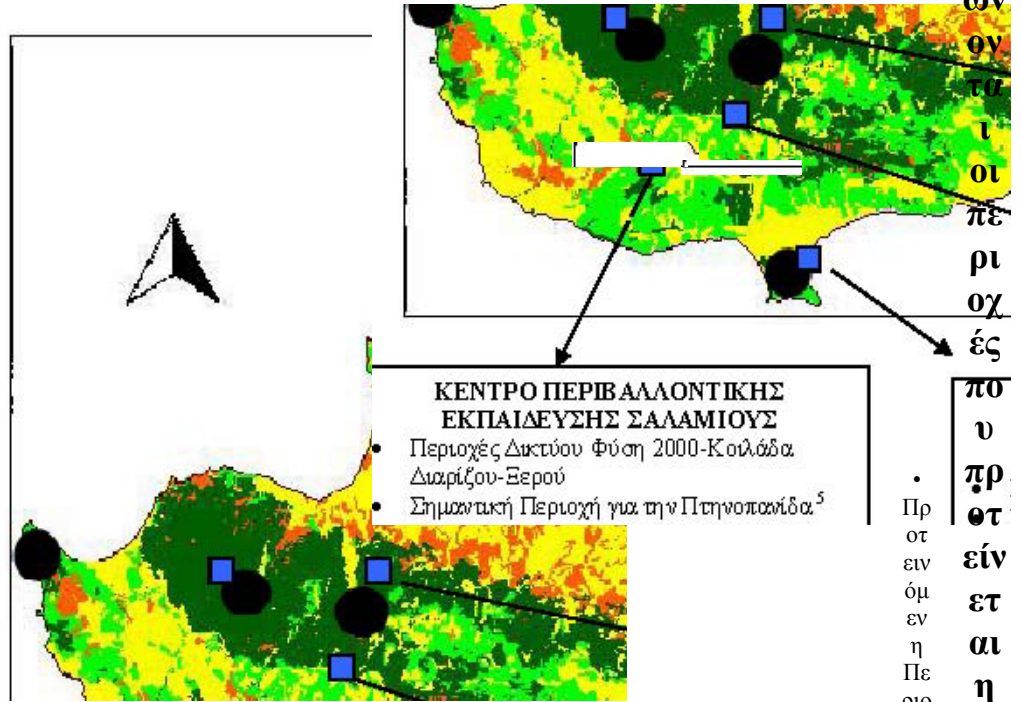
ων
ογ
τα
ι
οι
πε
ρι
οχ
ές
πο
υ
πρ
οτ
είν
ετ
αι
η

ΚΕΝΤΡΟ ΠΕΡΙΒΑΛΛΟΝΤΙΚΗΣ ΕΚΠΑΙΔΕΥΣΗΣ ΣΑΛΑΜΙΟΥΣ

- Περιοχές Δικτύου Φύση 2000-Κοιλάδα Διαρίζου-Ξερού
- Σημαντική Περιοχή για την Πτηνοπανίδα$^5$

. Προτεινόμενη Πε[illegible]